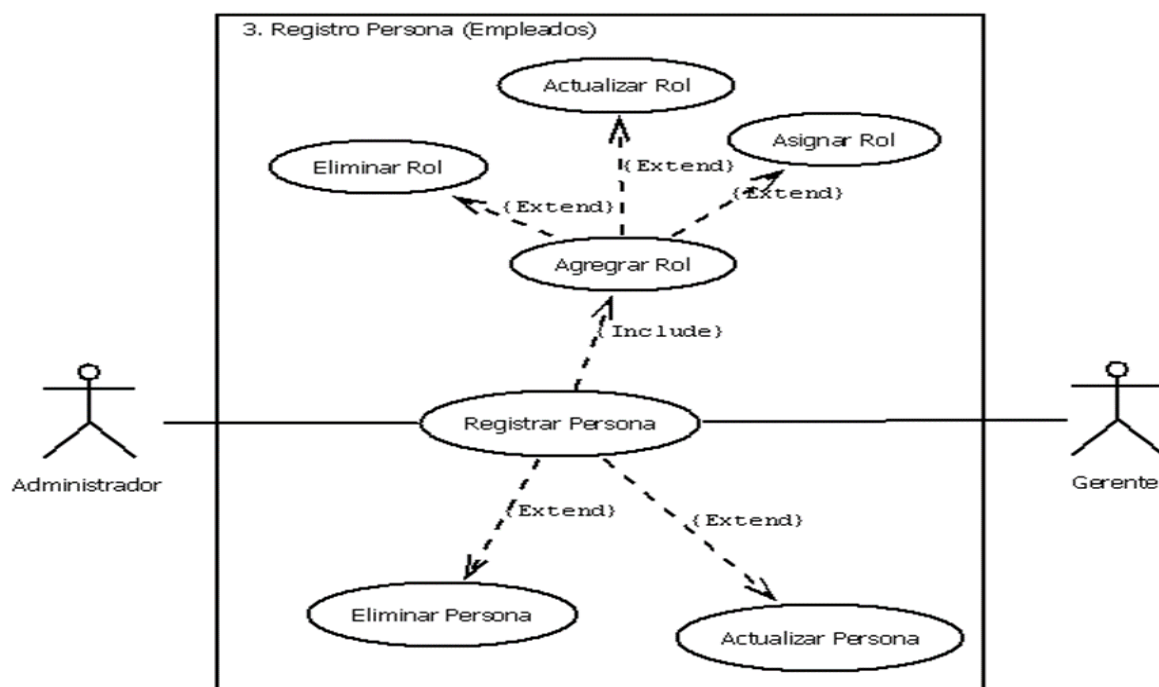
3. Registro Persona (Empleados)

Actualizar Rol

Asignar Rol

Eliminar Rol

{Extend}

{Extend}

{Extend}

Agregar Rol

{Include}

Administrador

Registrar Persona

Gerente

{Extend}

{Extend}

Eliminar Persona

Actualizar Persona